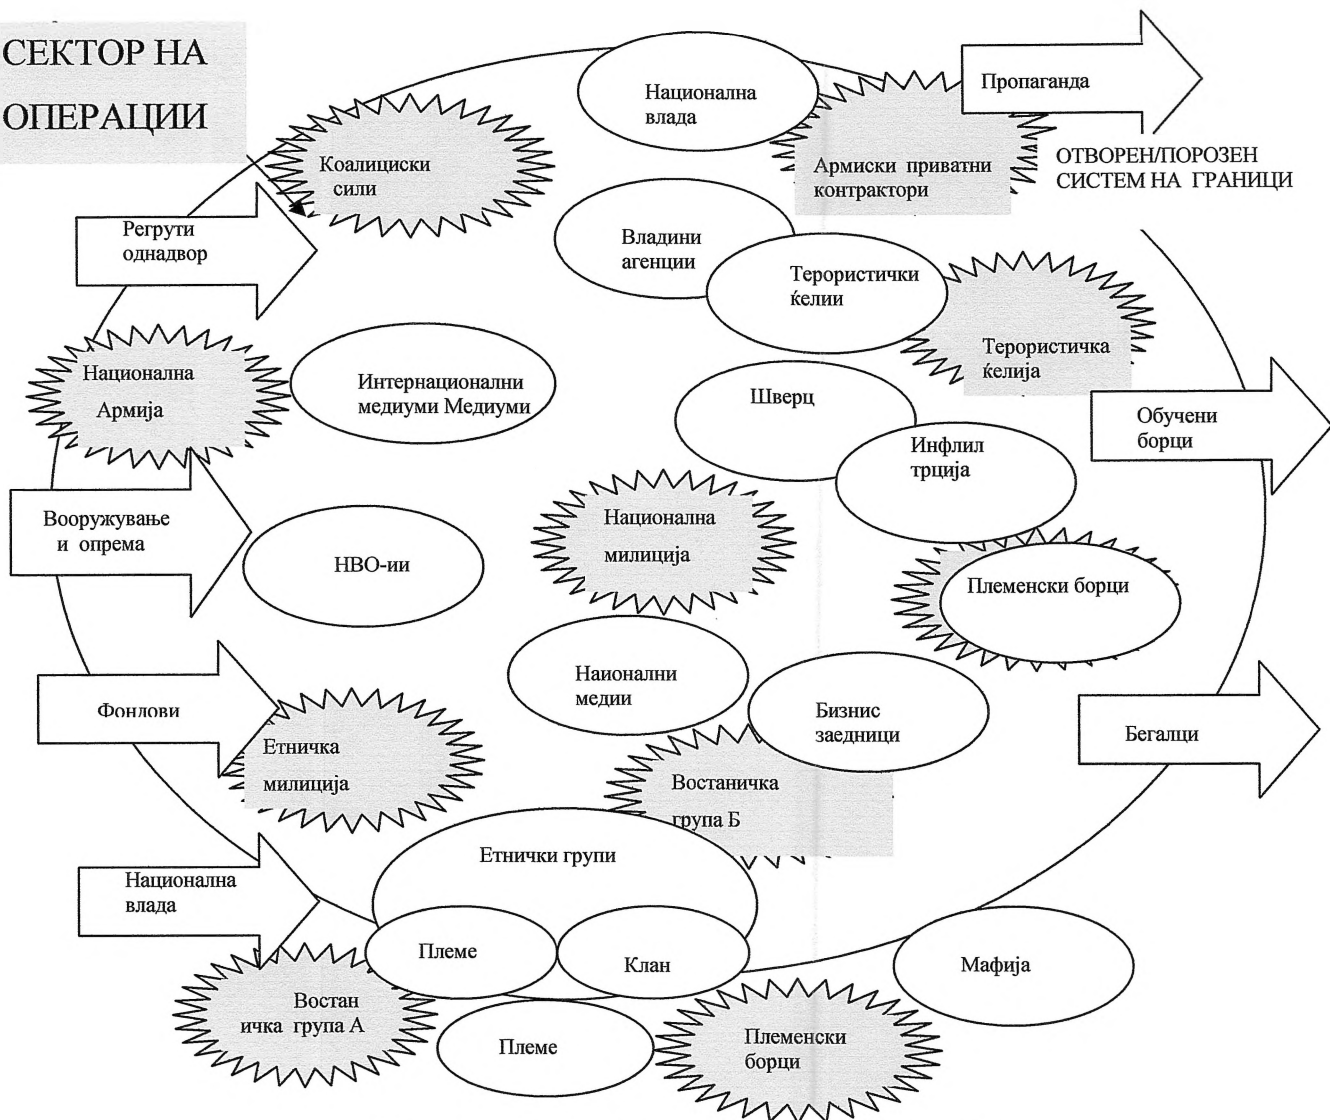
СЕКТОР НА ОПЕРАЦИИ

Национална влада

Пропаганда

Коалициски сили

Армиски приватни контрактори

ОТВОРЕН/ПОРОЗЕН СИСТЕМ НА ГРАНИЦИ

Регрути однадвор

Владини агенции

Терористички ќелии

Терористичка ќелија

Национална Армија

Интернационални медиуми Медиуми

Шверц

Обучени борци

Инфлил трција

Вооружување и опрема

Национална милиција

НВО-ии

Племенски борци

Наионални медии

Фондови

Бизнис заедници

Бегалци

Етничка милиција

Востаничка група Б

Етнички групи

Национална влада

Племе

Клан

Мафија

Востан ичка група А

Племе

Племенски борци